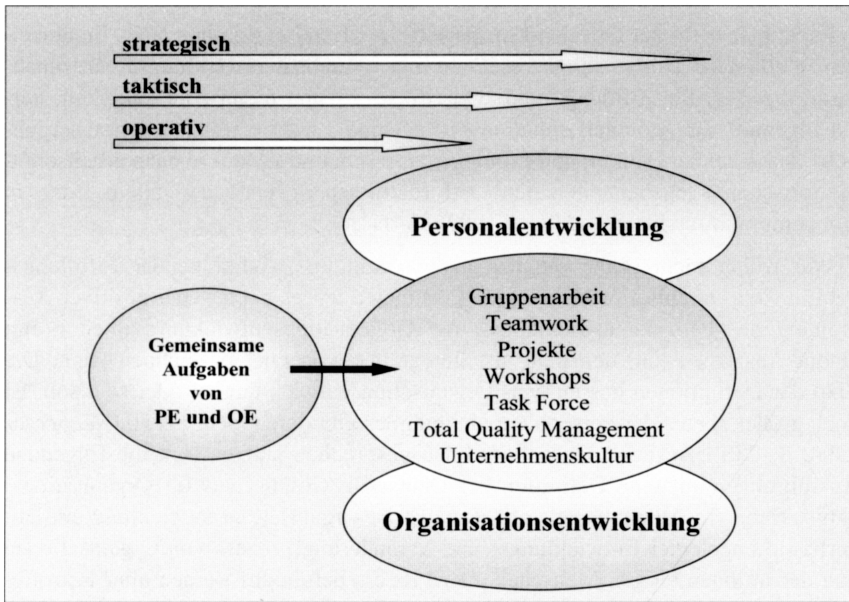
strategisch

taktisch

operativ

Personalentwicklung

Gemeinsame Aufgaben von PE und OE

Gruppenarbeit
Teamwork
Projekte
Workshops
Task Force
Total Quality Management
Unternehmenskultur

Organisationsentwicklung